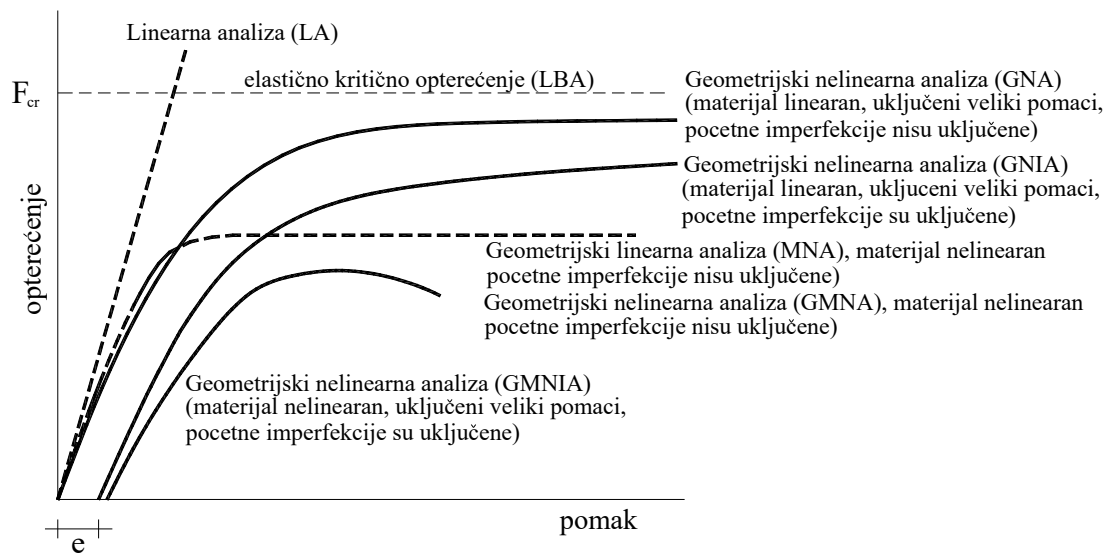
Linearna analiza (LA)

elastično kritično opterećenje (LBA)

$F_{cr}$

Geometrijski nelinearna analiza (GNA) (materijal linearan, uključeni veliki pomaci, pocetne imperfekcije nisu uključene)

Geometrijski nelinearna analiza (GNIA) (materijal linearan, ukljuceni veliki pomaci, pocetne imperfekcije su uključene)

opterećenje

Geometrijski linearna analiza (MNA), materijal nelinearan pocetne imperfekcije nisu uključene)

Geometrijski nelinearna analiza (GMNA), materijal nelinearan pocetne imperfekcije nisu uključene)

Geometrijski nelinearna analiza (GMNIA) (materijal nelinearan, uključeni veliki pomaci, pocetne imperfekcije su uključene)

pomak

e